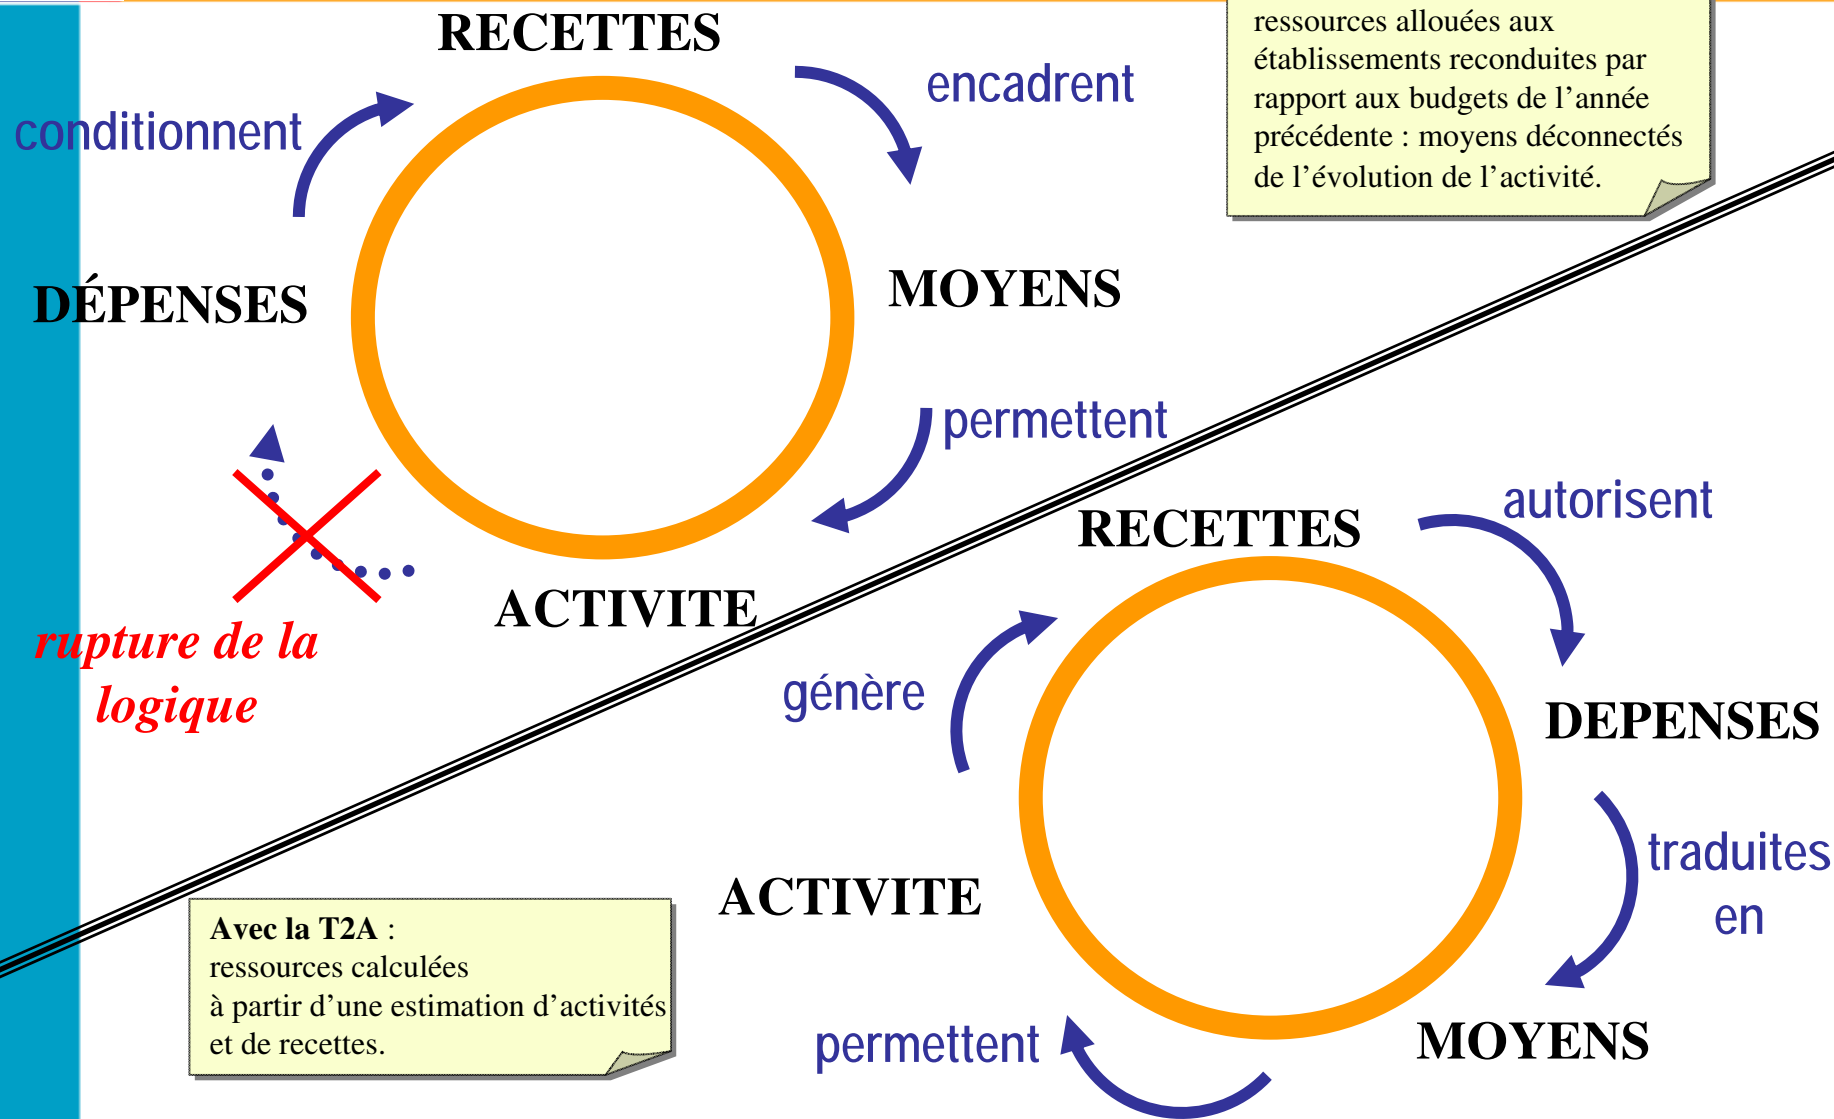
RECETTES

encadrent

conditionnent

ressources allouées aux établissements reconduites par rapport aux budgets de l'année précédente : moyens déconnectés de l'évolution de l'activité.

DÉPENSES

MOYENS

permettent

rupture de la logique

ACTIVITE

RECETTES

autorisent

génère

DEPENSES

traduites en

ACTIVITE

Avec la T2A : ressources calculées à partir d'une estimation d'activités et de recettes.

permettent

MOYENS